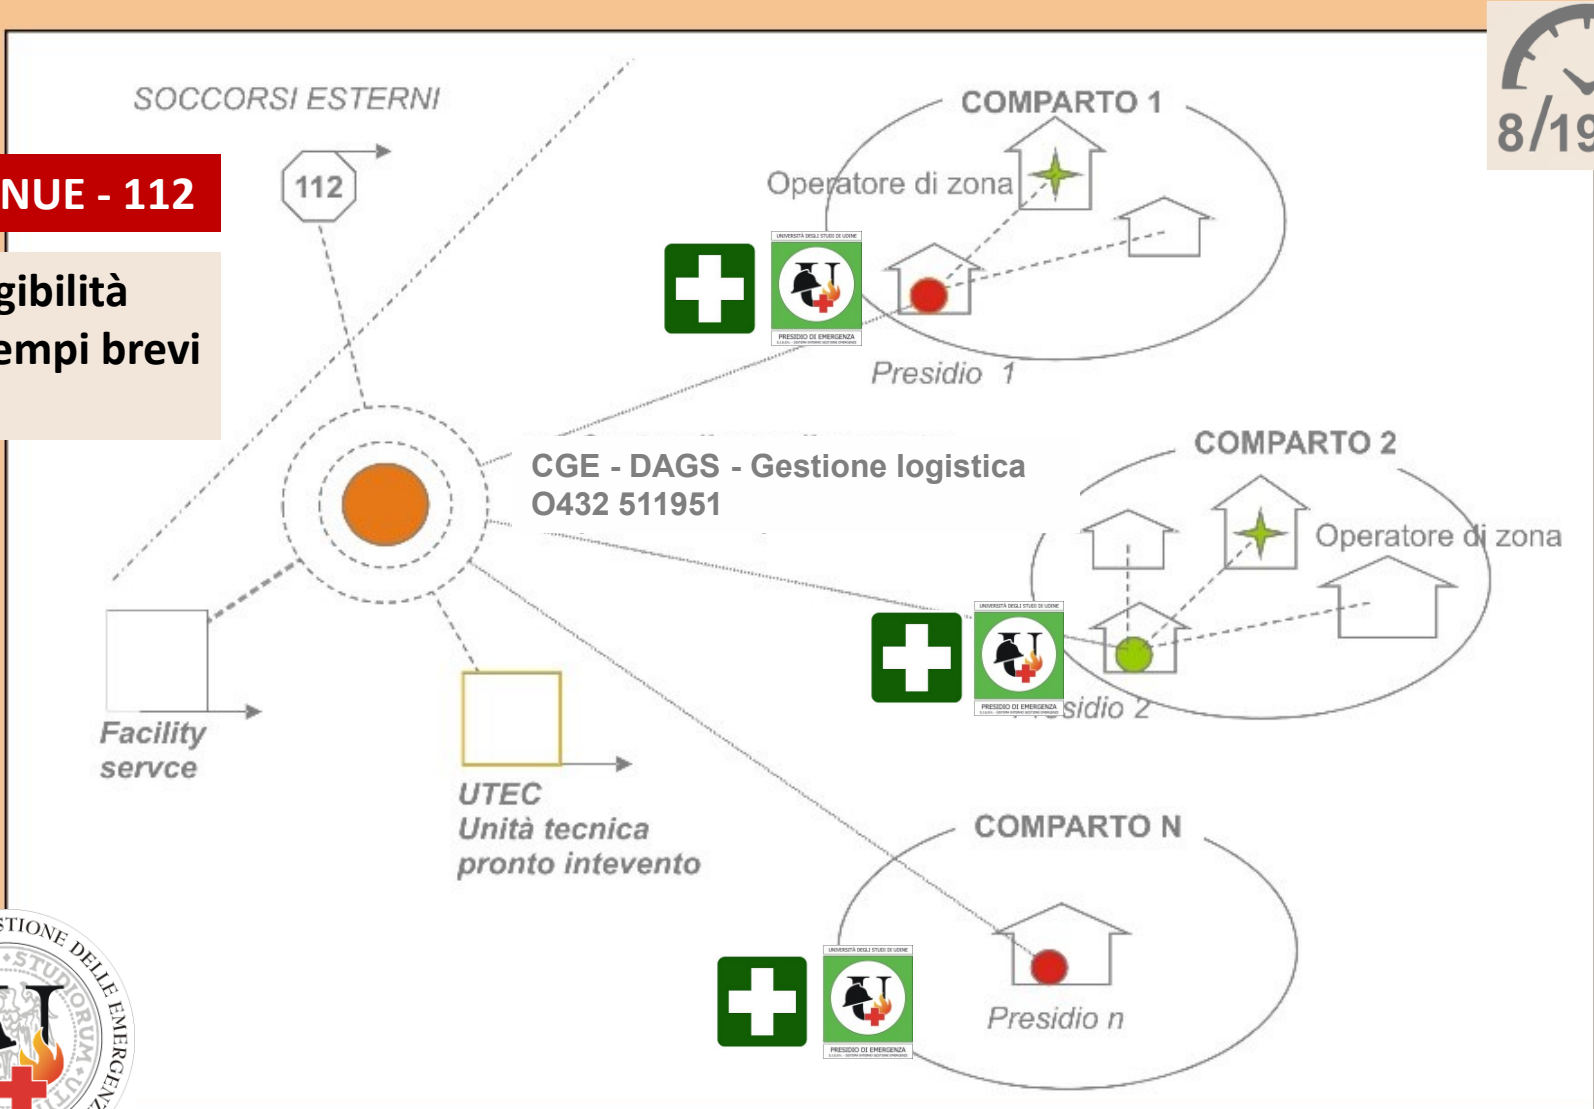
8/19

SOCCORSI ESTERNI

NUE - 112

gibilità
empi brevi

112

COMPARTO 1

Operatore di zona

UNIVERSITÀ DEGLI STUDI DI UDINE
PRESIDIO DI EMERGENZA

Presidio 1

COMPARTO 2

CGE - DAGS - Gestione logistica
O432 511951

Operatore di zona

UNIVERSITÀ DEGLI STUDI DI UDINE
PRESIDIO DI EMERGENZA

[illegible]sidio 2

Facility servce

UTEC
Unità tecnica
pronto intevento

COMPARTO N

UNIVERSITÀ DEGLI STUDI DI UDINE
PRESIDIO DI EMERGENZA

Presidio n

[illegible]STIONE DELLE EMERGEN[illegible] STUDIORUM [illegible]